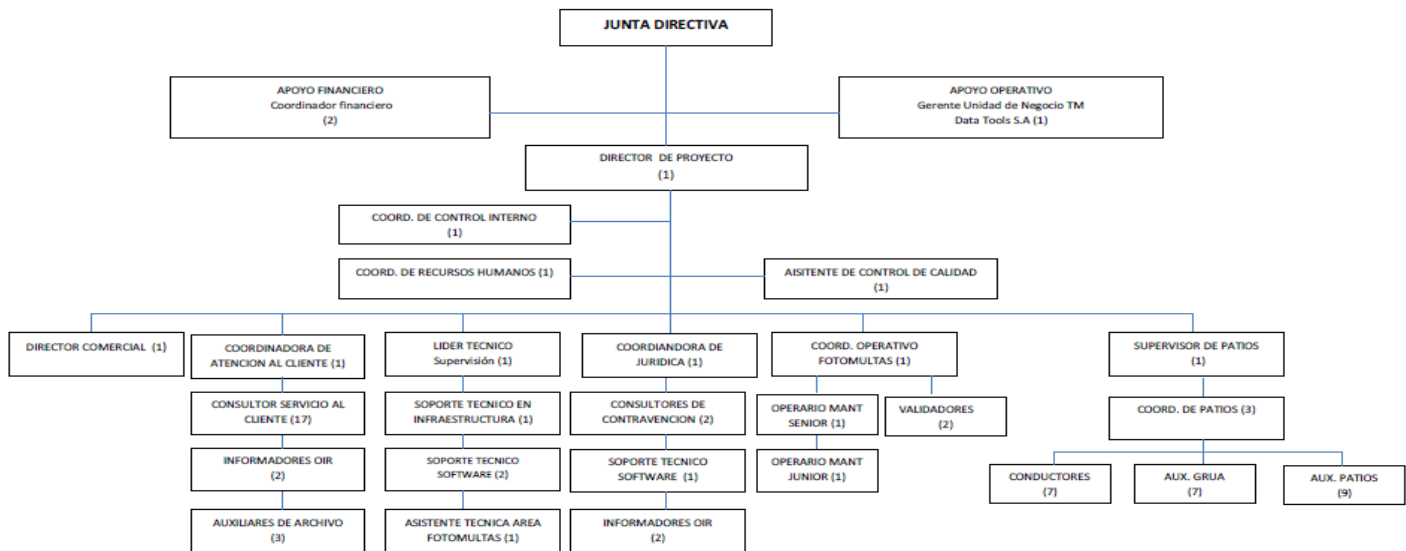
JUNTA DIRECTIVA

APOYO FINANCIERO
Coordinador financiero
(2)

APOYO OPERATIVO
Gerente Unidad de Negocio TM
Data Tools S.A (1)

DIRECTOR DE PROYECTO
(1)

COORD. DE CONTROL INTERNO
(1)

COORD. DE RECURSOS HUMANOS (1)

AISITENTE DE CONTROL DE CALIDAD
(1)

DIRECTOR COMERCIAL (1)

COORDINADORA DE ATENCION AL CLIENTE (1)

CONSULTOR SERVICIO AL CLIENTE (17)

INFORMADORES OIR
(2)

AUXILIARES DE ARCHIVO
(3)

LIDER TECNICO
Supervisión (1)

SOPORTE TECNICO EN INFRAESTRUCTURA (1)

SOPORTE TECNICO SOFTWARE (2)

ASISTENTE TECNICA AREA FOTOMULTAS (1)

COORDIANDORA DE JURIDICA (1)

CONSULTORES DE CONTRAVENCION (2)

SOPORTE TECNICO SOFTWARE (1)

INFORMADORES OIR
(2)

COORD. OPERATIVO FOTOMULTAS (1)

OPERARIO MANT SENIOR (1)

OPERARIO MANT JUNIOR (1)

VALIDADORES
(2)

SUPERVISOR DE PATIOS
(1)

COORD. DE PATIOS (3)

CONDUCTORES
(7)

AUX. GRUA
(7)

AUX. PATIOS
(9)